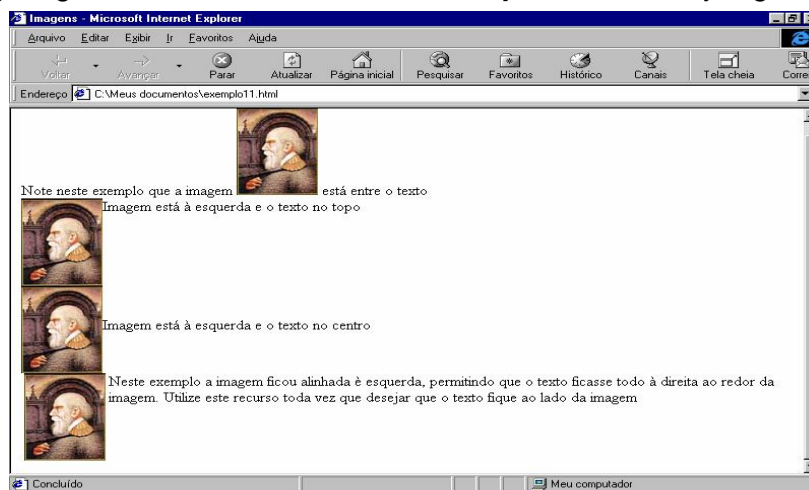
Imagens - Microsoft Internet Explorer

Arquivo Editar Exibir Ir Favoritos Ajuda

Voltar Avançar Parar Atualizar Página inicial Pesquisar Favoritos Histórico Canais Tela cheia Corre

Endereço C:\Meus documentos\exemplo11.html

Note neste exemplo que a imagem está entre o texto

Imagem está à esquerda e o texto no topo

Imagem está à esquerda e o texto no centro

Neste exemplo a imagem ficou alinhada è esquerda, permitindo que o texto ficasse todo à direita ao redor da imagem. Utilize este recurso toda vez que desejar que o texto fique ao lado da imagem

Concluído

Meu computador